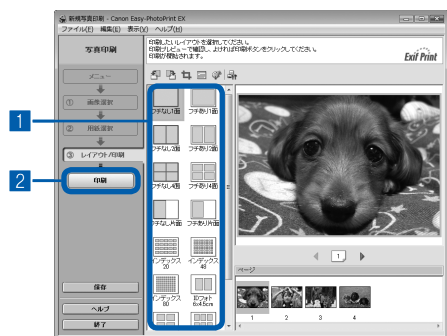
新規写真印刷 - Canon Easy-PhotoPrint EX

ファイル(F) 編集(E) 表示(V) ヘルプ(H)

写真印刷

メニュー

① 画像選択

② 用紙選択

③ レイアウト/印刷

印刷

保存

ヘルプ

終了

印刷したいレイアウトを選択してください。
印刷プレビューで確認し、よければ印刷ボタンをクリックしてください。
印刷が開始されます。

Exif Print

フチなし1面

フチあり1面

フチなし2面

フチあり2面

フチなし4面

フチあり4面

フチなし片面

フチあり片面

インデックス 20

インデックス 48

インデックス 80

IDフォト 6x4.5cm

1

ページ

1 2 3 4

1

2